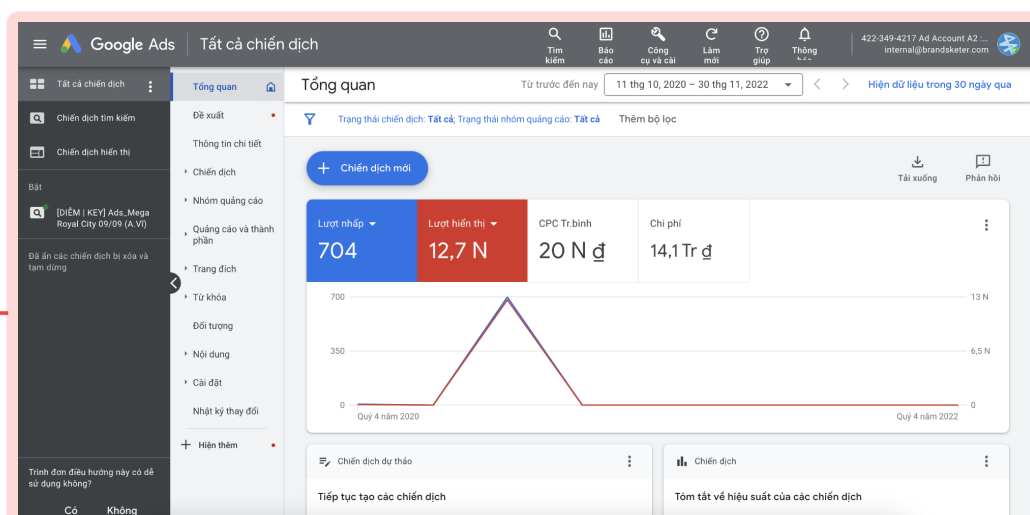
Google Ads | Tất cả chiến dịch

Tìm kiếm
Báo cáo
Công cụ và cài
Làm mới
Trợ giúp
Thông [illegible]

422-349-4217 Ad Account A2 :...
internal@brandsketer.com

Tất cả chiến dịch
Chiến dịch tìm kiếm
Chiến dịch hiển thị

Bật
[ĐIỂM | KEY] Ads_Mega Royal City 09/09 (A.VI)

Đã ẩn các chiến dịch bị xóa và tạm dừng

Trình đơn điều hướng này có dễ sử dụng không?
Có
Không

Tổng quan
Đề xuất
Thông tin chi tiết
Chiến dịch
Nhóm quảng cáo
Quảng cáo và thành phần
Trang đích
Từ khóa
Đối tượng
Nội dung
Cài đặt
Nhật ký thay đổi
Hiện thêm

Tổng quan
Từ trước đến nay
11 thg 10, 2020 – 30 thg 11, 2022
Hiện dữ liệu trong 30 ngày qua

Trạng thái chiến dịch: Tất cả; Trạng thái nhóm quảng cáo: Tất cả
Thêm bộ lọc

Chiến dịch mới
Tải xuống
Phản hồi

Lượt nhấp
704
Lượt hiển thị
12,7 N
CPC Tr.bình
20 N ₫
Chi phí
14,1 Tr ₫

700
350
0
13 N
6,5 N
0
Quý 4 năm 2020
Quý 4 năm 2022

Chiến dịch dự thảo
Tiếp tục tạo các chiến dịch

Chiến dịch
Tóm tắt về hiệu suất của các chiến dịch